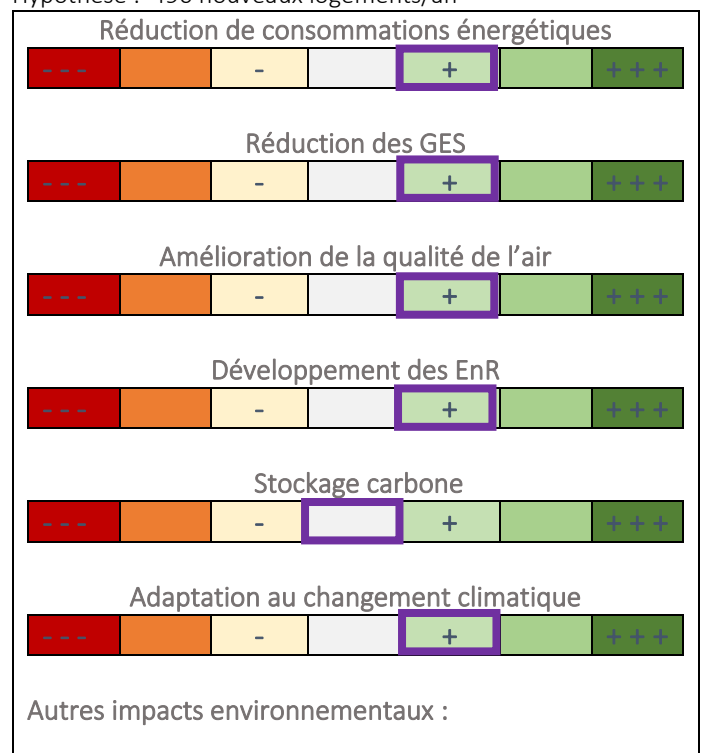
Hypothèse : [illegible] nouveaux logements/an

Réduction de consommations énergétiques

| - - - | | - | | + | | + + + |
|---|---|---|---|---|---|---|

Réduction des GES

| - - - | | - | | + | | + + + |
|---|---|---|---|---|---|---|

Amélioration de la qualité de l'air

| - - - | | - | | + | | + + + |
|---|---|---|---|---|---|---|

Développement des EnR

| - - - | | - | | + | | + + + |
|---|---|---|---|---|---|---|

Stockage carbone

| - - - | | - | | + | | + + + |
|---|---|---|---|---|---|---|

Adaptation au changement climatique

| - - - | | - | | + | | + + + |
|---|---|---|---|---|---|---|

Autres impacts environnementaux :